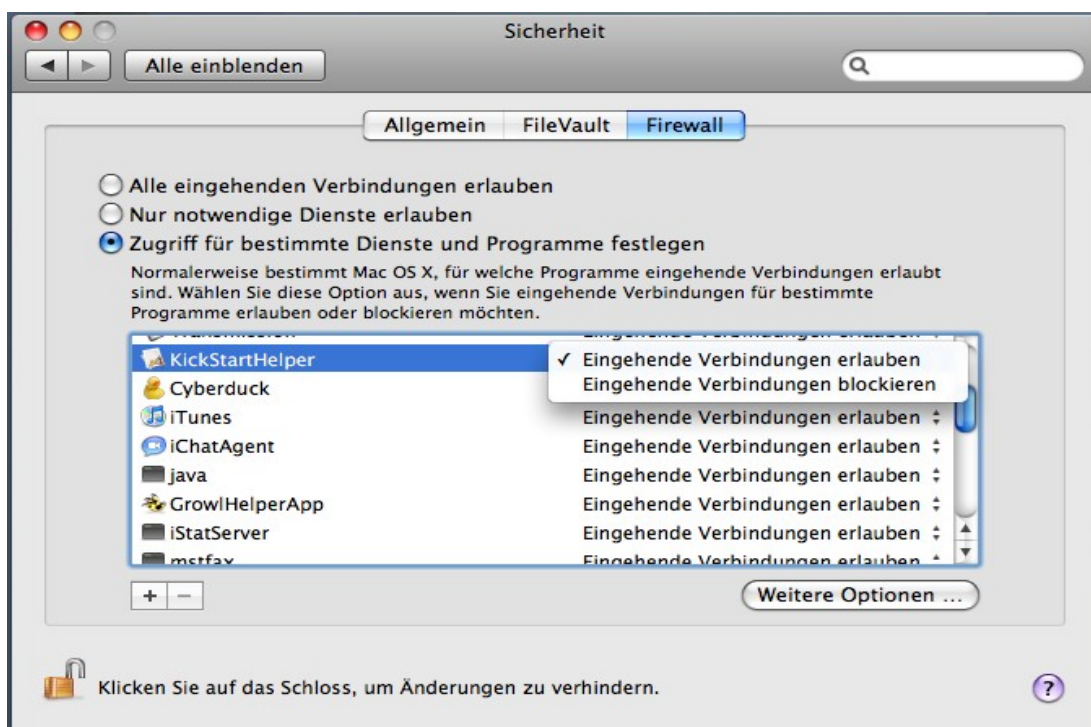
Sicherheit

Alle einblenden

Allgemein | FileVault | Firewall

Alle eingehenden Verbindungen erlauben

Nur notwendige Dienste erlauben

Zugriff für bestimmte Dienste und Programme festlegen

Normalerweise bestimmt Mac OS X, für welche Programme eingehende Verbindungen erlaubt sind. Wählen Sie diese Option aus, wenn Sie eingehende Verbindungen für bestimmte Programme erlauben oder blockieren möchten.

| | |
|---|---|
| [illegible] | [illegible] |
| KickStartHelper | ✓ Eingehende Verbindungen erlauben |
| Cyberduck | Eingehende Verbindungen blockieren |
| iTunes | Eingehende Verbindungen erlauben |
| iChatAgent | Eingehende Verbindungen erlauben |
| java | Eingehende Verbindungen erlauben |
| GrowlHelperApp | Eingehende Verbindungen erlauben |
| iStatServer | Eingehende Verbindungen erlauben |
| mstfax | Eingehende Verbindungen erlauben |

+ −

Weitere Optionen …

Klicken Sie auf das Schloss, um Änderungen zu verhindern.

?